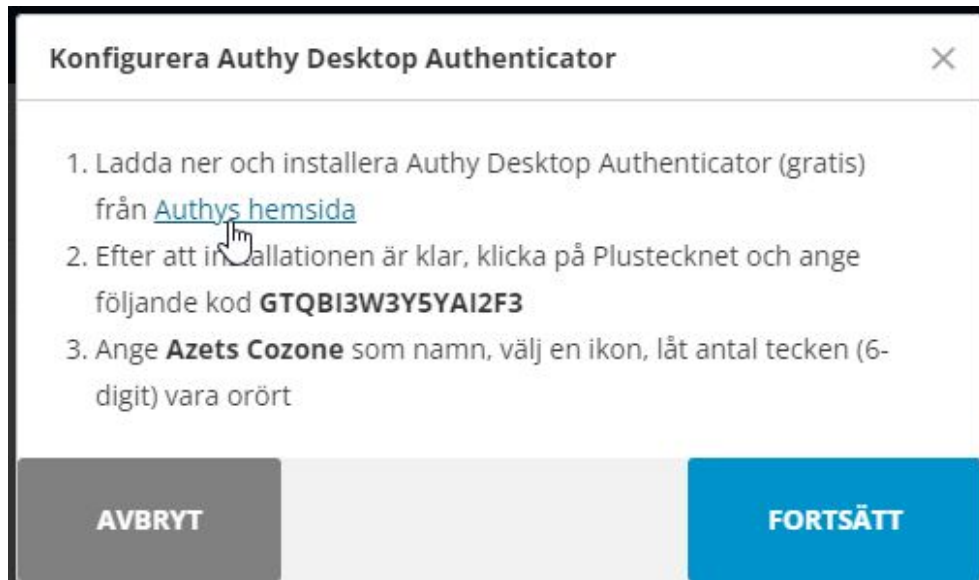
Konfigurera Authy Desktop Authenticator

×

1. Ladda ner och installera Authy Desktop Authenticator (gratis) från Authys hemsida
2. Efter att in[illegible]allationen är klar, klicka på Plustecknet och ange följande kod **GTQBI3W3Y5YAI2F3**
3. Ange **Azets Cozone** som namn, välj en ikon, låt antal tecken (6-digit) vara orört

AVBRYT

FORTSÄTT